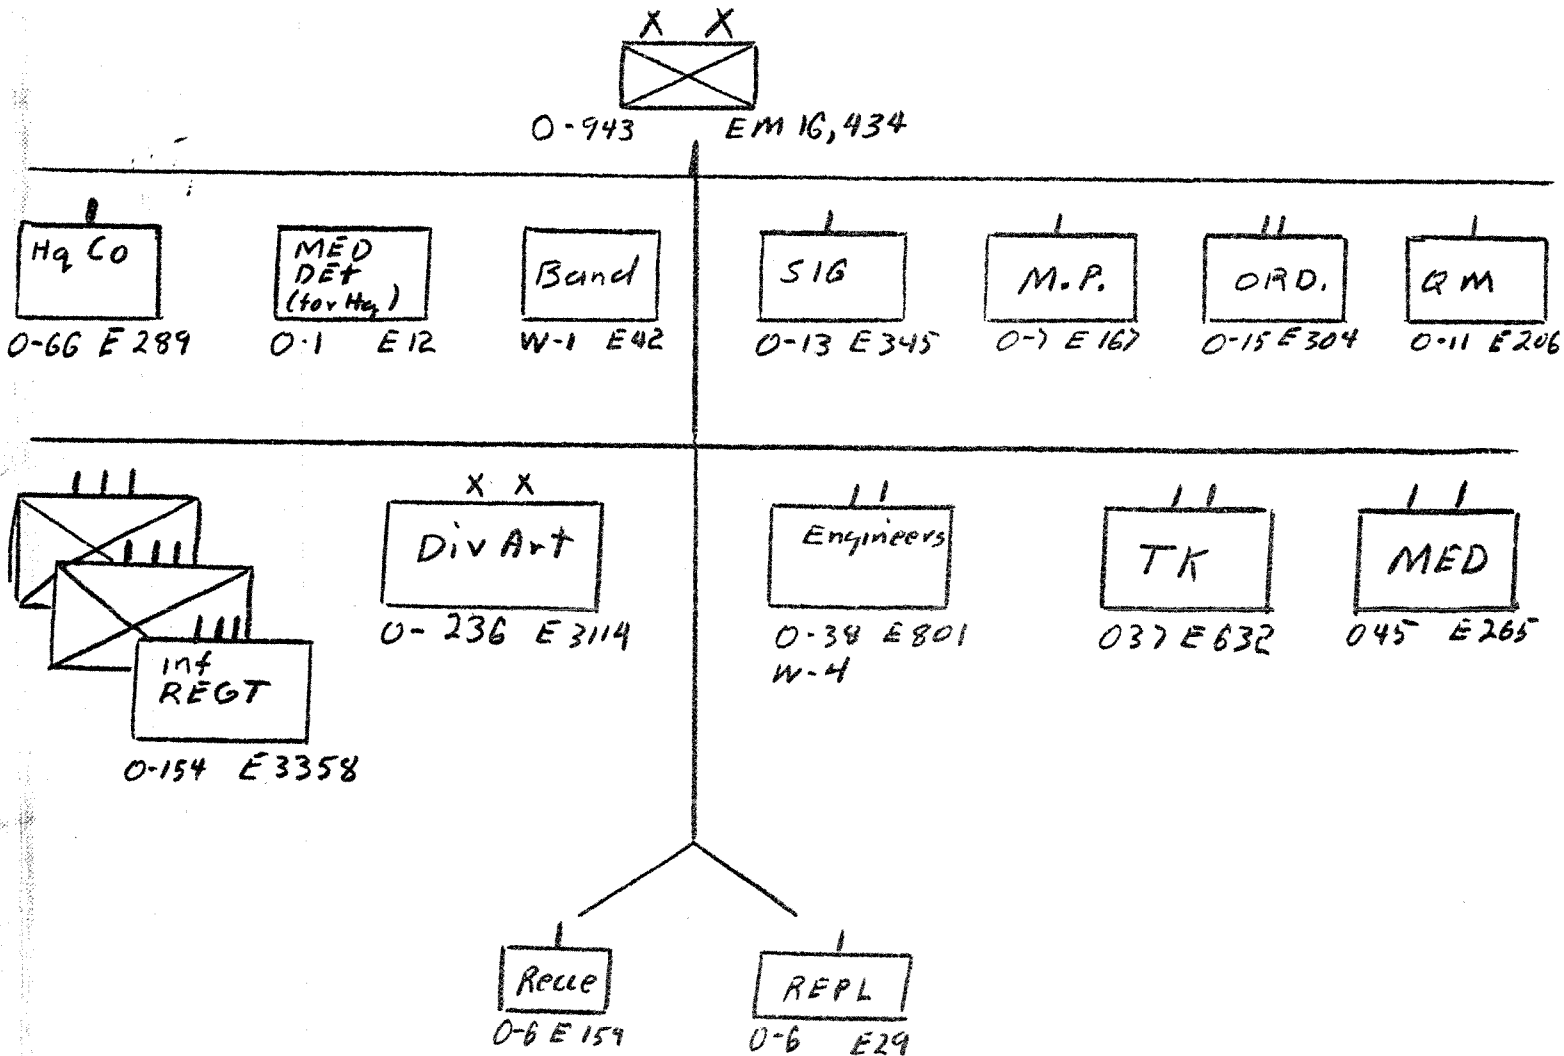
X X

O-943 EM 16,434

I
Hq Co
O-66 E 289

MED DET (for Hq)
O-1 E 12

Band
W-1 E 42

I
SIG
O-13 E 345

I
M.P.
O-7 E 167

II
ORD.
O-15 E 304

I
QM
O-11 E 206

III
III
III
inf REGT
O-154 E 3358

X X
Div Art
O-236 E 3114

II
Engineers
O-38 E 801
W-4

II
TK
037 E 632

II
MED
045 E 265

I
Recce
O-6 E 159

I
REPL
O-6 E 29